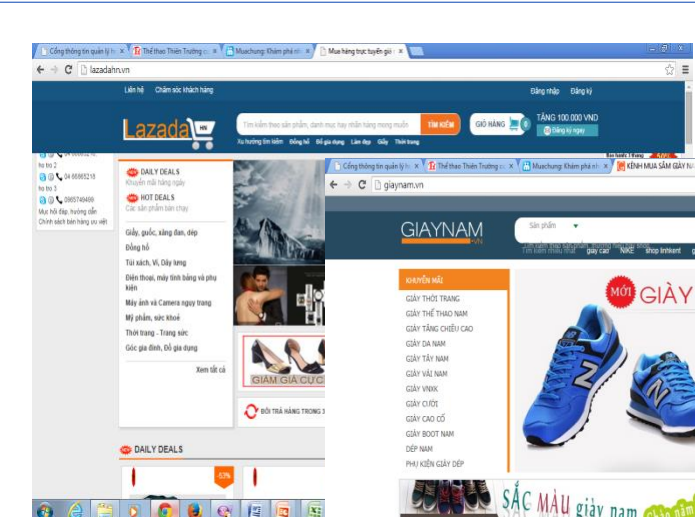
Cổng thông tin quản lý h × | Thế thao Thiên Trường c × | Muachung: Khám phá mi × | Mua hàng trực tuyến giá ×

lazadahn.vn

Liên hệ Chăm sóc khách hàng

Đăng nhập Đăng ký

Lazada HN

Tìm kiếm theo sản phẩm, danh mục hay nhãn hàng mong muốn

TÌM KIẾM

Xu hướng tìm kiếm Đồng hồ Đồ gia dụng Làm đẹp Giầy Thời trang

GIỎ HÀNG 0

TẶNG 100.000 VND

Đăng ký ngay

04 66685218
hỗ trợ 3
0965749488
Mục hỏi đáp, hướng dẫn
Chính sách bán hàng ưu việt

NEW DAILY DEALS
Khuyến mãi hàng ngày

NEW HOT DEALS
Các sản phẩm bán chạy

Giầy, guốc, xăng đan, dép
Đồng hồ
Túi xách, Ví, Dây lưng
Điện thoại, máy tính bảng và phụ kiện
Máy ảnh và Camera ngụy trang
Mỹ phẩm, sức khoẻ
Thời trang - Trang sức
Góc gia đình, Đồ gia dụng

Xem tất cả

GIẢM GIÁ CỰC

ĐỔI TRẢ HÀNG TRONG 3

NEW DAILY DEALS

-53%

Cổng thông tin quản lý h × | Thế thao Thiên Trường c × | Muachung: Khám phá mi × | KÊNH MUA SẮM GIÀY N ×

giaynam.vn

GIAYNAM .VN

Sản phẩm

Từ khóa nhiều nhất giày cao NIKE shop linhkent

KHUYẾN MÃI
GIÀY THỜI TRANG
GIÀY THỂ THAO NAM
GIÀY TĂNG CHIỀU CAO
GIÀY DA NAM
GIÀY TÂY NAM
GIÀY VẢI NAM
GIÀY VNXK
GIÀY CƯỚI
GIÀY CAO CỔ
GIÀY BOOT NAM
DÉP NAM
PHỤ KIỆN GIÀY DÉP

MỚI GIÀY

SẮC MÀU giày nam